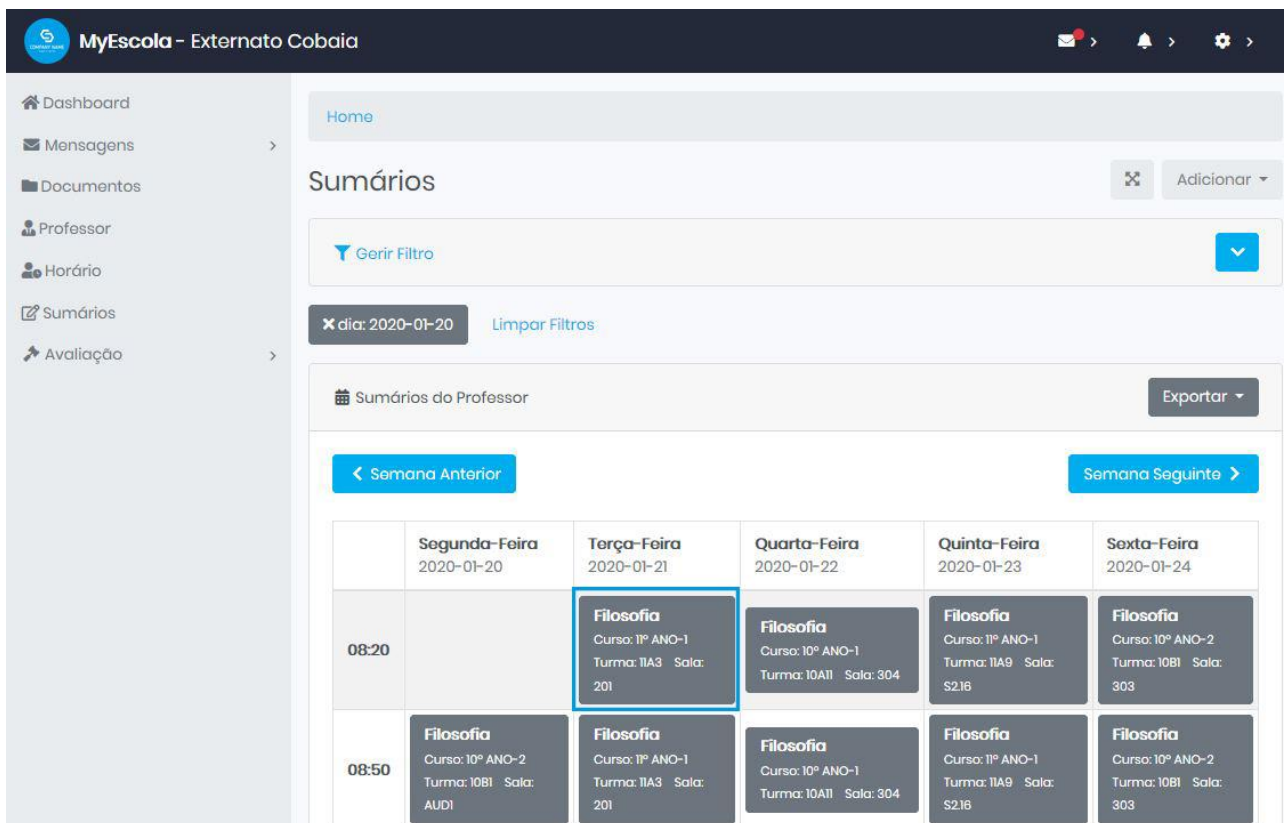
COMPANY NAME MyEscola - Externato Cobaia

Dashboard
Mensagens
Documentos
Professor
Horário
Sumários
Avaliação

Home

Sumários

Adicionar

Gerir Filtro

dia: 2020-01-20 Limpar Filtros

Sumários do Professor

Exportar

Semana Anterior

Semana Seguinte

| | Segunda-Feira 2020-01-20 | Terça-Feira 2020-01-21 | Quarta-Feira 2020-01-22 | Quinta-Feira 2020-01-23 | Sexta-Feira 2020-01-24 |
|---|---|---|---|---|---|
| 08:20 | | Filosofia Curso: 11º ANO-1 Turma: 11A3 Sala: 201 | Filosofia Curso: 10º ANO-1 Turma: 10A11 Sala: 304 | Filosofia Curso: 11º ANO-1 Turma: 11A9 Sala: S2.16 | Filosofia Curso: 10º ANO-2 Turma: 10B1 Sala: 303 |
| 08:50 | Filosofia Curso: 10º ANO-2 Turma: 10B1 Sala: AUD1 | Filosofia Curso: 11º ANO-1 Turma: 11A3 Sala: 201 | Filosofia Curso: 10º ANO-1 Turma: 10A11 Sala: 304 | Filosofia Curso: 11º ANO-1 Turma: 11A9 Sala: S2.16 | Filosofia Curso: 10º ANO-2 Turma: 10B1 Sala: 303 |